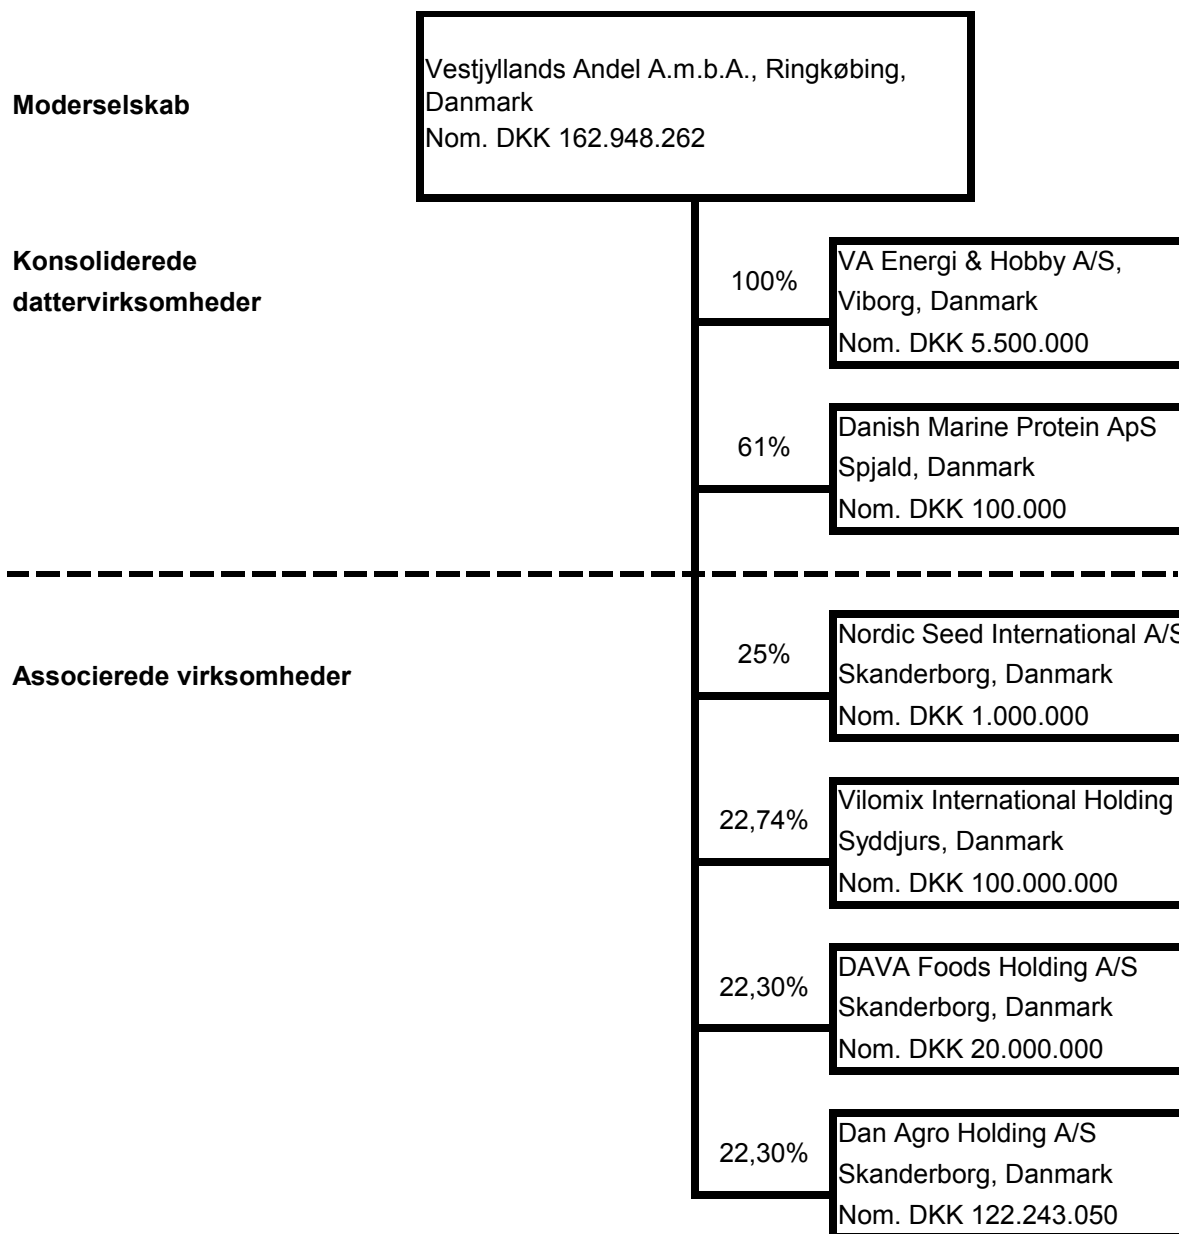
Moderselskab

Vestjyllands Andel A.m.b.A., Ringkøbing, Danmark
Nom. DKK 162.948.262

Konsoliderede dattervirksomheder

100%

VA Energi & Hobby A/S, Viborg, Danmark
Nom. DKK 5.500.000

61%

Danish Marine Protein ApS
Spjald, Danmark
Nom. DKK 100.000

Associerede virksomheder

25%

Nordic Seed International A/S
Skanderborg, Danmark
Nom. DKK 1.000.000

22,74%

Vilomix International Holding
Syddjurs, Danmark
Nom. DKK 100.000.000

22,30%

DAVA Foods Holding A/S
Skanderborg, Danmark
Nom. DKK 20.000.000

22,30%

Dan Agro Holding A/S
Skanderborg, Danmark
Nom. DKK 122.243.050